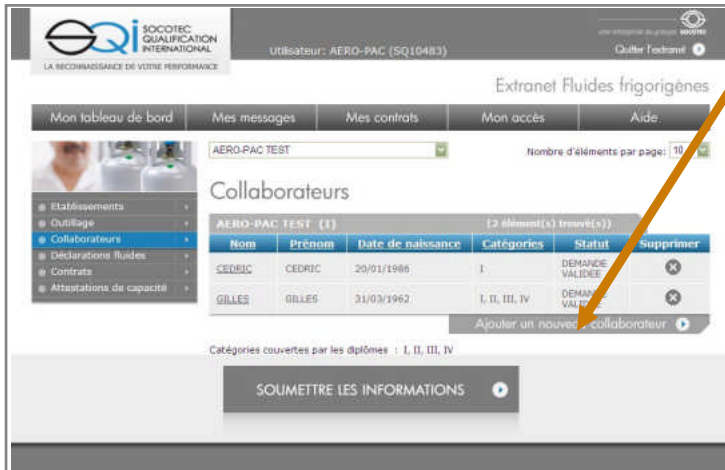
SQi SOCOTEC QUALIFICATION INTERNATIONAL

LA RECONNAISSANCE DE VOTRE PERFORMANCE

Utilisateur: AERO-PAC (SQ10483)

une entreprise du groupe SOCOTEC

Quitter l'extranet

Extranet Fluides frigorigènes

Mon tableau de bord | Mes messages | Mes contrats | Mon accès | Aide

AERO-PAC TEST

Nombre d'éléments par page: 10

Etablissements
Outillage
Collaborateurs
Déclarations fluides
Contrats
Attestations de capacité

Collaborateurs

AERO-PAC TEST (I) (2 élément(s) trouvé(s))

| Nom | Prénom | Date de naissance | Catégories | Statut | Supprimer |
|---|---|---|---|---|---|
| CEDRIC | CEDRIC | 20/01/1986 | I | DEMANDE VALIDEE | |
| GILLES | GILLES | 31/03/1962 | I, II, III, IV | DEMANDE VALIDEE | |

Ajouter un nouveau collaborateur

Catégories couvertes par les diplômes : I, II, III, IV

SOUMETTRE LES INFORMATIONS